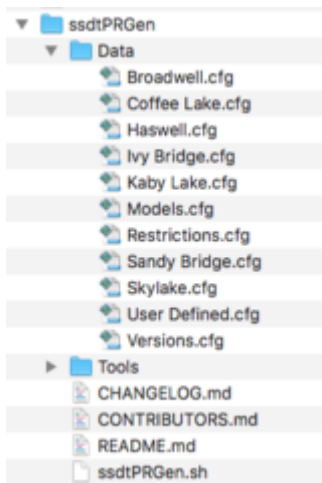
ssdtPRGen
Data
Broadwell.cfg
Coffee Lake.cfg
Haswell.cfg
Ivy Bridge.cfg
Kaby Lake.cfg
Models.cfg
Restrictions.cfg
Sandy Bridge.cfg
Skylake.cfg
User Defined.cfg
Versions.cfg
Tools
CHANGELOG.md
CONTRIBUTORS.md
README.md
ssdtPRGen.sh